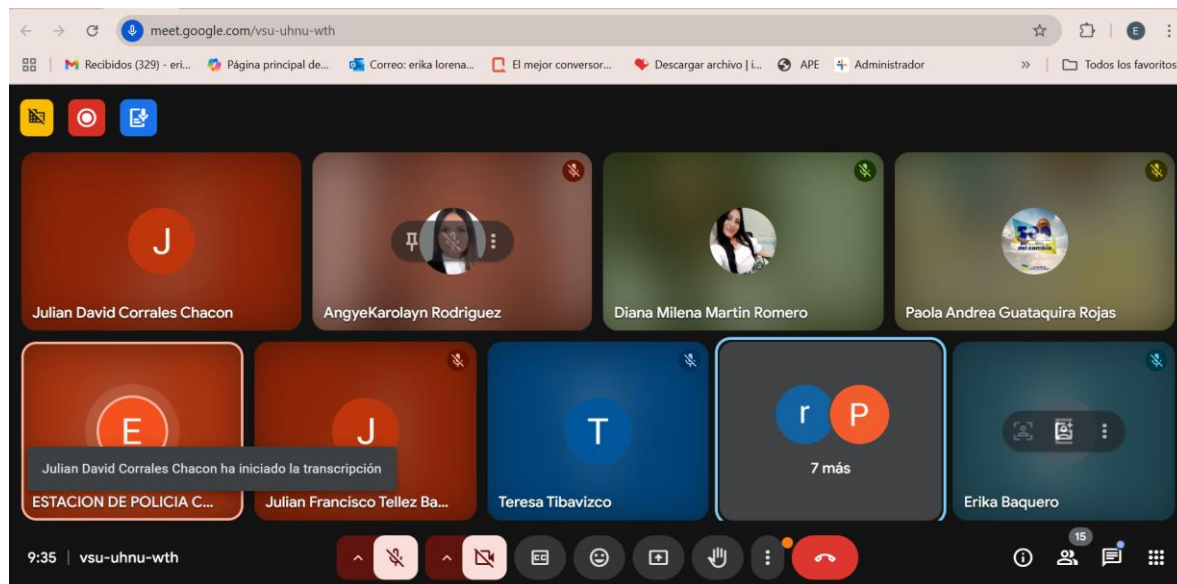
meet.google.com/vsu-uhnu-wth

Recibidos (329) - eri... Página principal de... Correo: erika lorena... El mejor conversor... Descargar archivo | i... APE Administrador » Todos los favoritos

J
Julian David Corrales Chacon

AngyeKarolayn Rodriguez

Diana Milena Martin Romero

Paola Andrea Guataquira Rojas

E
Julian David Corrales Chacon ha iniciado la transcripción
ESTACION DE POLICIA C...

J
Julian Francisco Tellez Ba...

T
Teresa Tibavizco

r P
7 más

Erika Baquero

9:35 | vsu-uhnu-wth

15